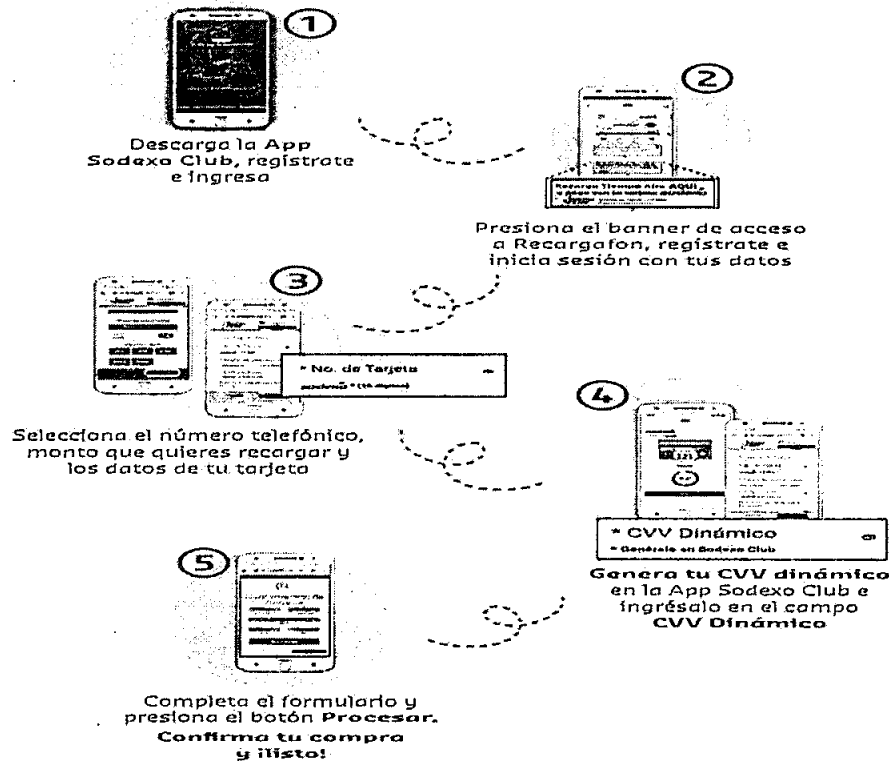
1

Descarga la App Sodexo Club, regístrate e ingresa

2

Recarga Tiempo Aire AQUÍ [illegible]

Presiona el banner de acceso a Recargafon, regístrate e inicia sesión con tus datos

3

* No. de Tarjeta

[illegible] * (16 dígitos)

Selecciona el número telefónico, monto que quieres recargar y los datos de tu tarjeta

4

* CVV Dinámico

* Genéralo en Sodexo Club

Genera tu CVV dinámico en la App Sodexo Club e ingrésalo en el campo CVV Dinámico

5

Completa el formulario y presiona el botón Procesar.

Confirma tu compra y ¡listo!